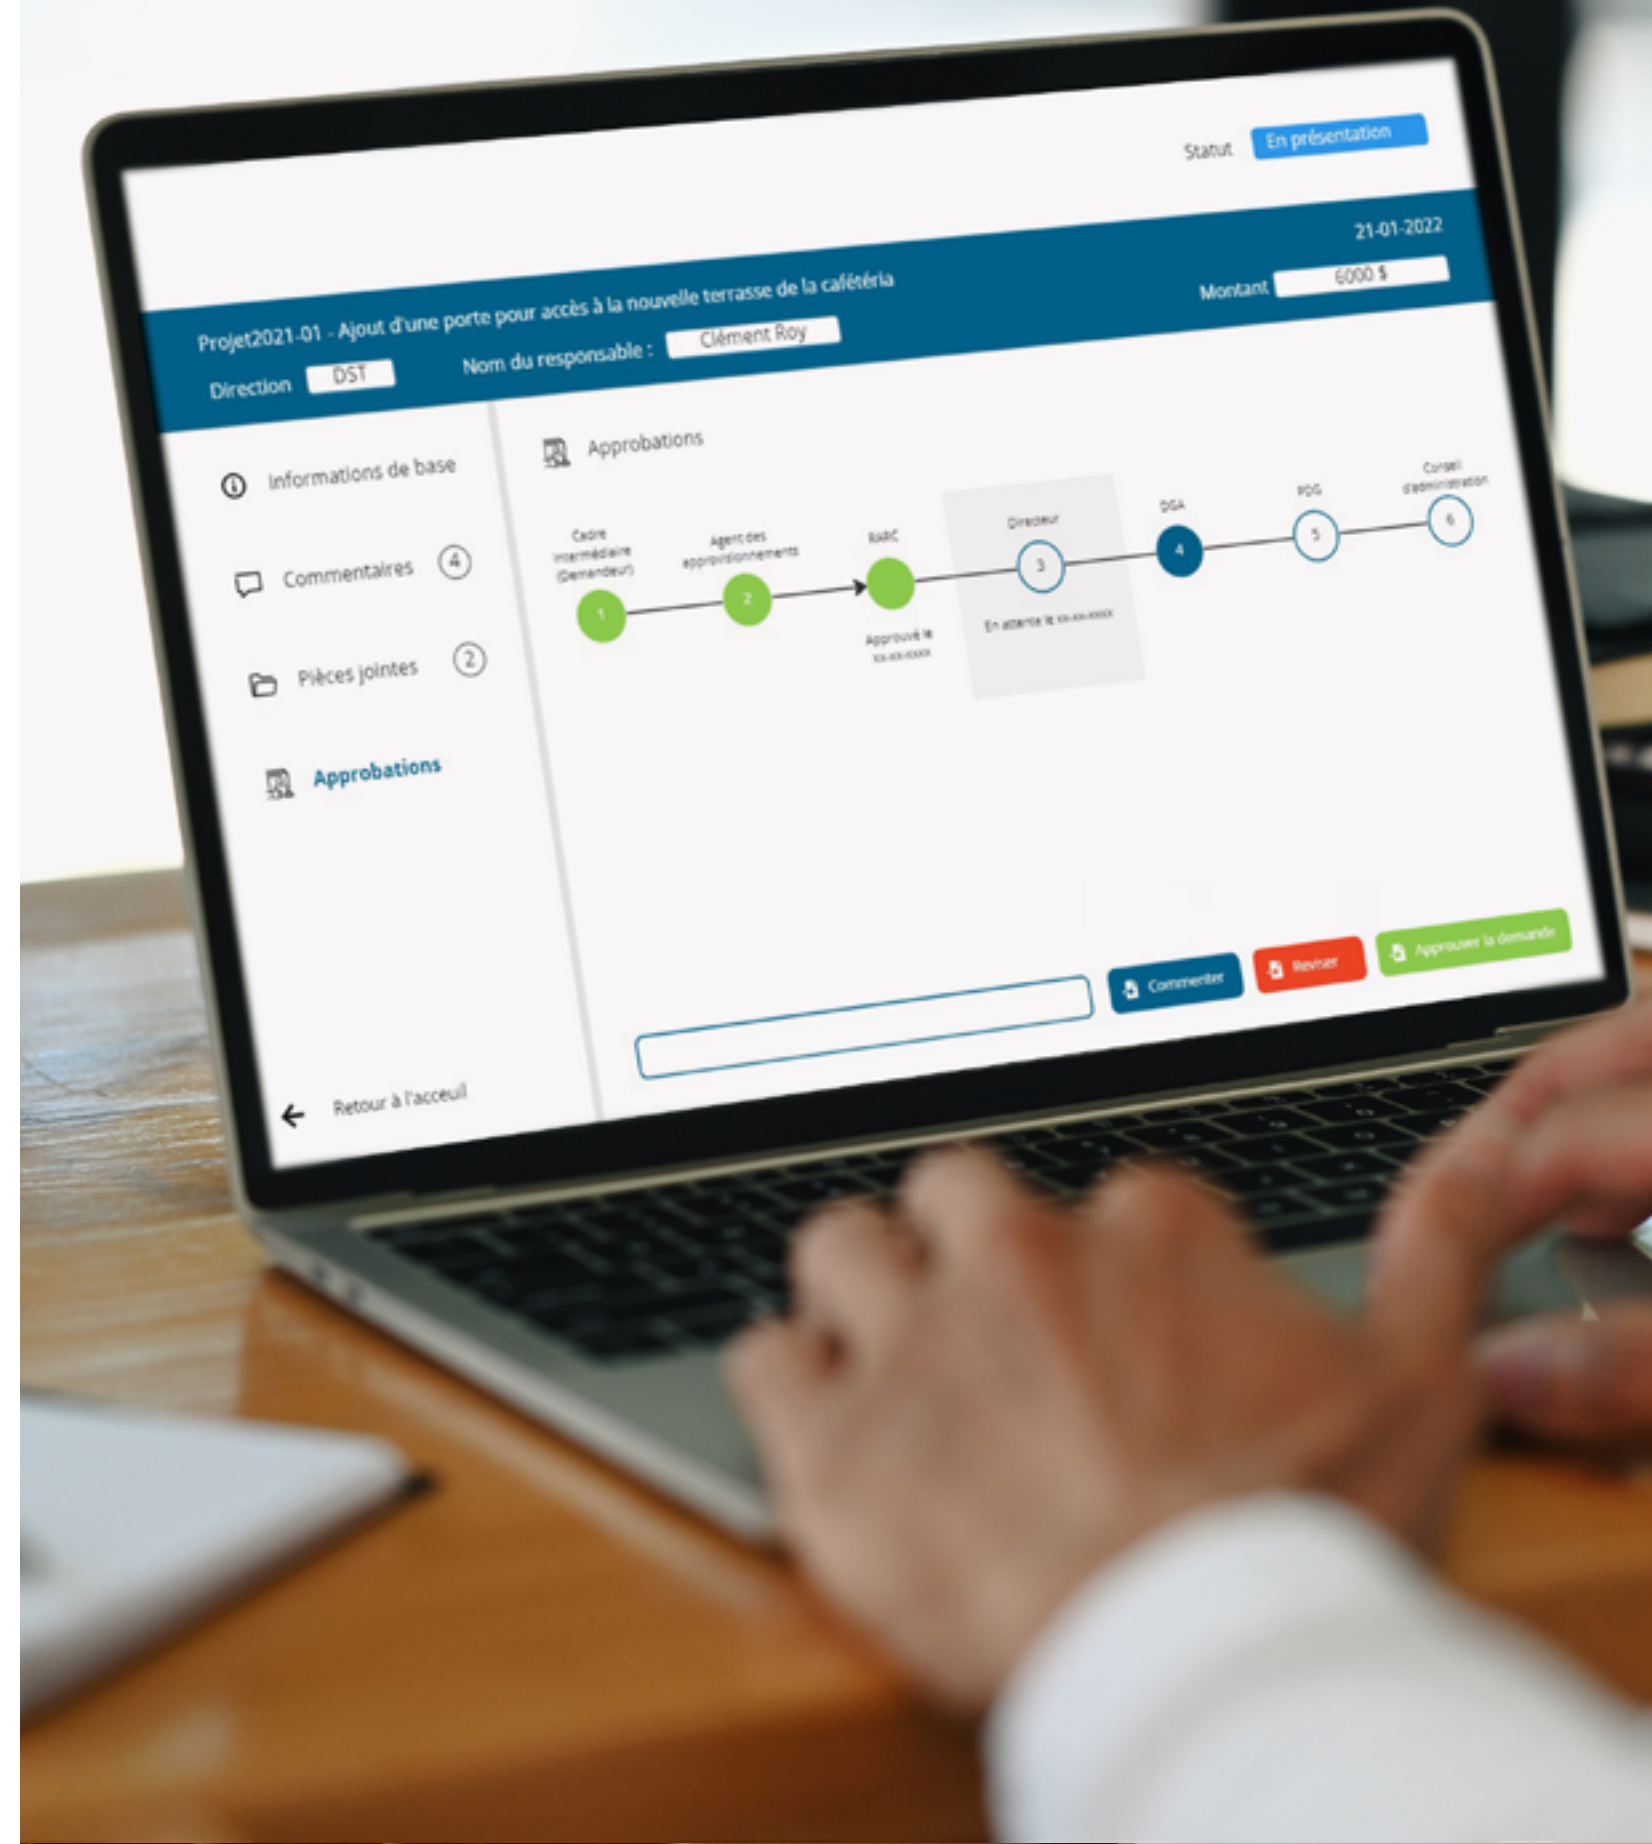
Statut En présentation

21-01-2022

Projet2021-01 - Ajout d'une porte pour accès à la nouvelle terrasse de la cafétéria

Montant 6000 $

Direction DST Nom du responsable : Clément Roy

Informations de base

Commentaires 4

Pièces jointes 2

Approbations

Retour à l'acceuil

Approbations

Cadre intermédiaire (Demandeur) 1

Agent des approvisionnements 2

RARC

Approuvé le xx-xx-xxxx

Directeur 3

En attente le xx-xx-xxxx

DGA 4

PDG 5

Conseil d'administration 6

Commenter

Reviser

Approuver la demande